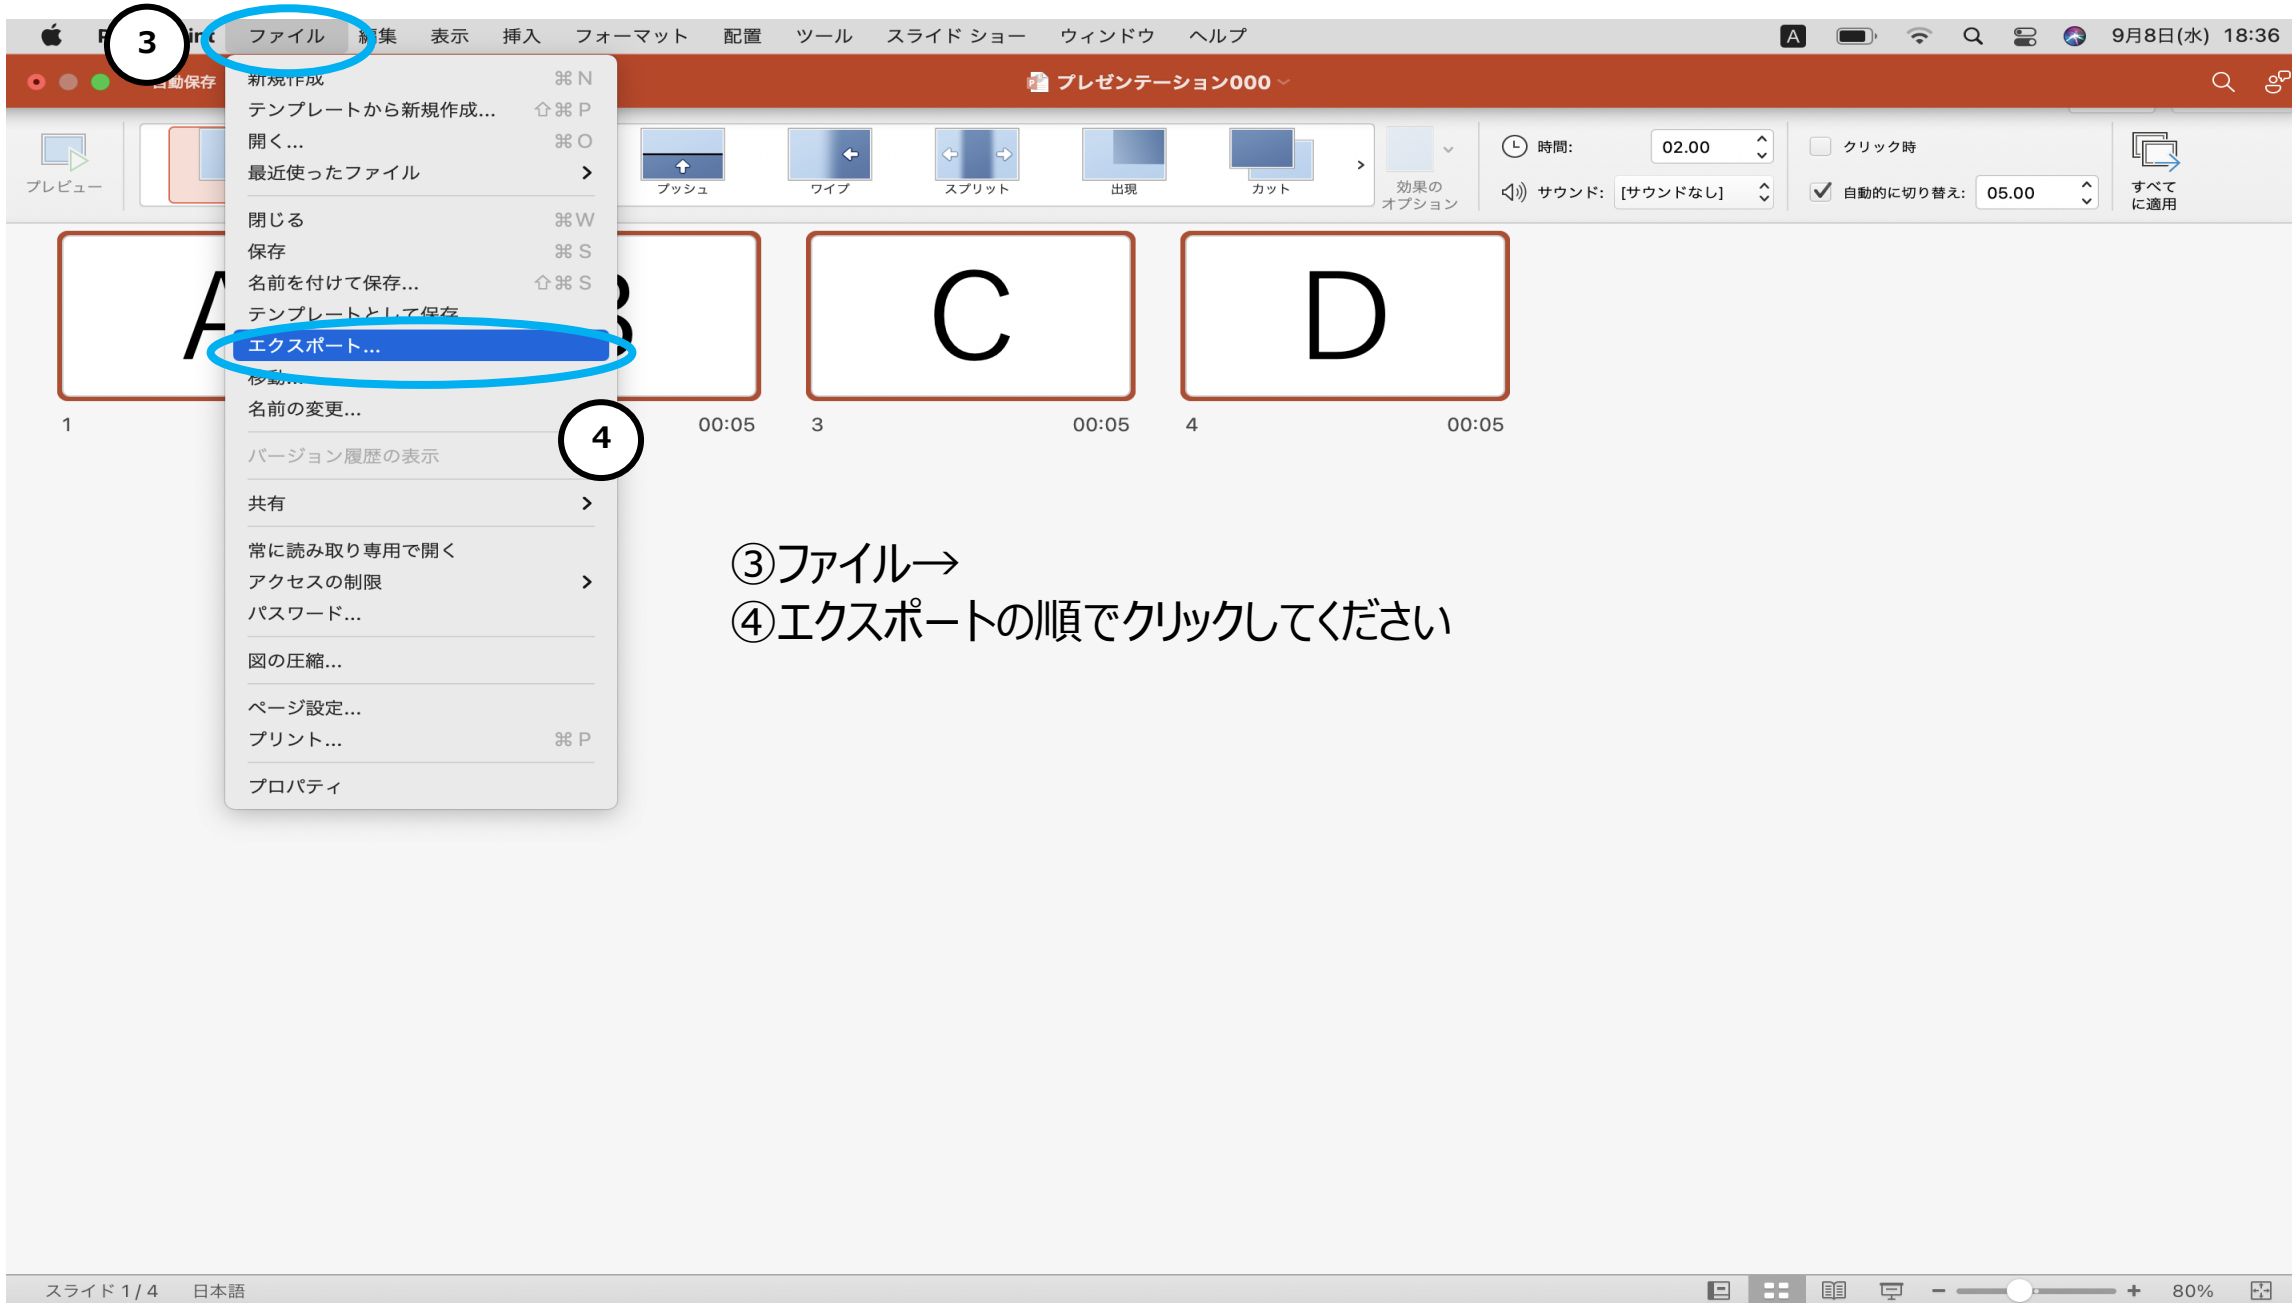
3

ファイル 編集 表示 挿入 フォーマット 配置 ツール スライド ショー ウィンドウ ヘルプ

9月8日(水) 18:36

自動保存

プレゼンテーション000

プレビュー

プッシュ ワイプ スプリット 出現 カット

効果のオプション

時間: 02.00

サウンド: [サウンドなし]

クリック時

自動的に切り替え: 05.00

すべてに適用

新規作成 ⌘N
テンプレートから新規作成... ⇧⌘P
開く... ⌘O
最近使ったファイル
閉じる ⌘W
保存 ⌘S
名前を付けて保存... ⇧⌘S
テンプレートとして保存
エクスポート...
移動...
名前の変更...
バージョン履歴の表示
共有
常に読み取り専用で開く
アクセスの制限
パスワード...
図の圧縮...
ページ設定...
プリント... ⌘P
プロパティ

4

A

1

B

00:05

C

3 00:05

D

4 00:05

③ファイル→
④エクスポートの順でクリックしてください

スライド 1 / 4 日本語

80%